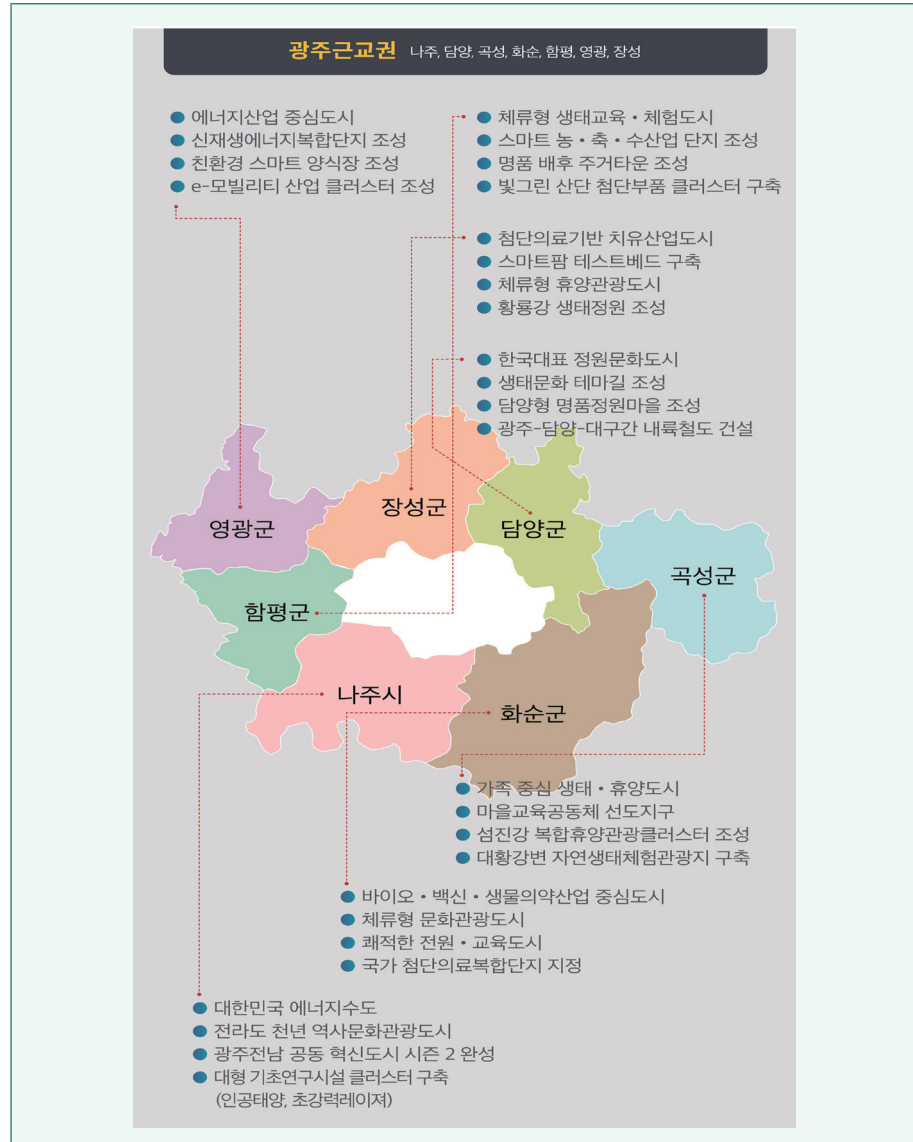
광주근교권 나주, 담양, 곡성, 화순, 함평, 영광, 장성

에너지산업 중심도시
신재생에너지복합단지 조성
친환경 스마트 양식장 조성
e-모빌리티 산업 클러스터 조성

체류형 생태교육 • 체험도시
스마트 농 • 축 • 수산업 단지 조성
명품 배후 주거타운 조성
빛그린 산단 첨단부품 클러스터 구축

첨단의료기반 치유산업도시
스마트팜 테스트베드 구축
체류형 휴양관광도시
황룡강 생태정원 조성

한국대표 정원문화도시
생태문화 테마길 조성
담양형 명품정원마을 조성
광주-담양-대구간 내륙철도 건설

영광군

장성군

담양군

곡성군

함평군

나주시

화순군

가족 중심 생태 • 휴양도시
마을교육공동체 선도지구
섬진강 복합휴양관광클러스터 조성
대황강변 자연생태체험관광지 구축

바이오 • 백신 • 생물의약산업 중심도시
체류형 문화관광도시
쾌적한 전원 • 교육도시
국가 첨단의료복합단지 지정

대한민국 에너지수도
전라도 천년 역사문화관광도시
광주전남 공동 혁신도시 시즌 2 완성
대형 기초연구시설 클러스터 구축 (인공태양, 초강력레이져)